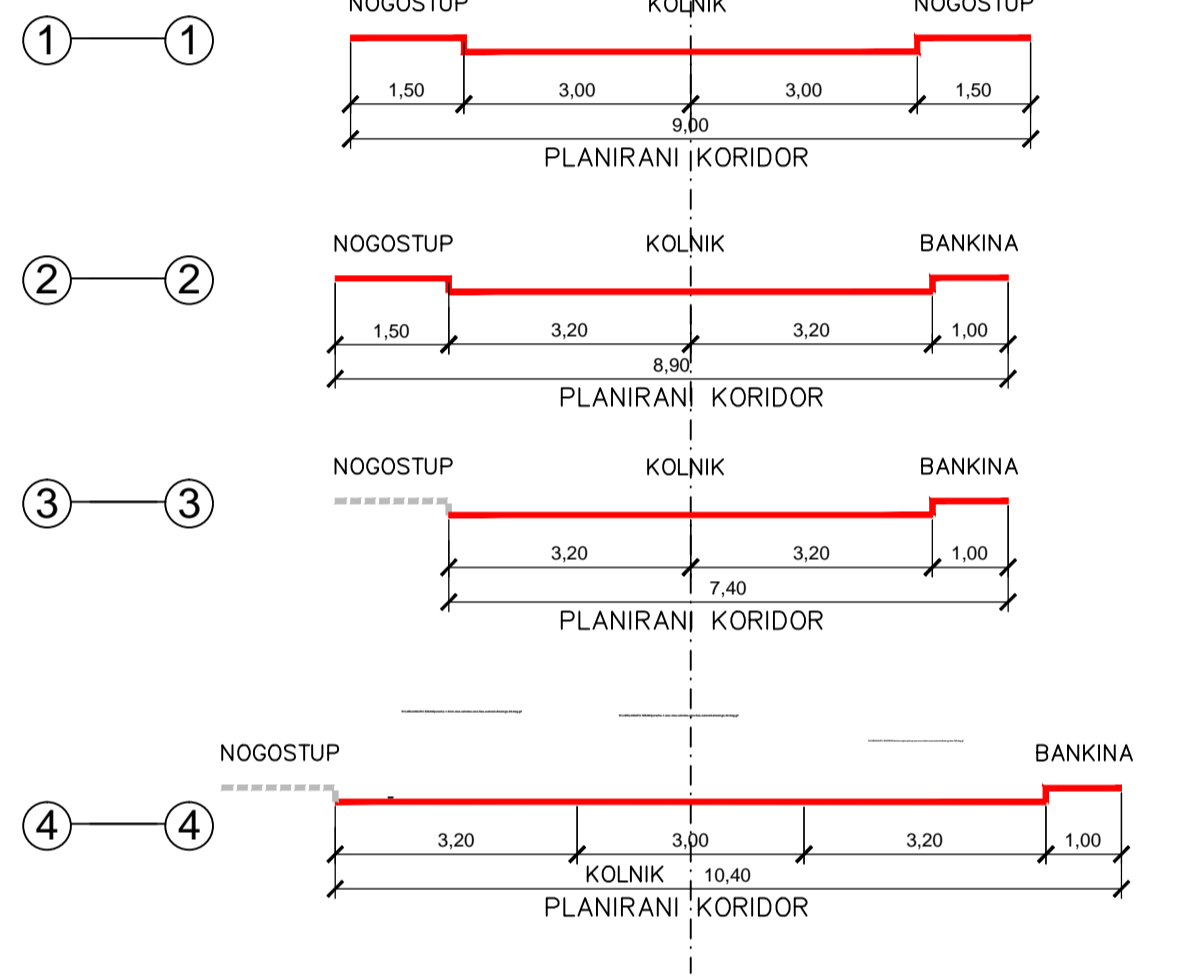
1 — 1

NOGOSTUP KOLNIK NOGOSTUP

1,50 3,00 3,00 1,50

9,00

PLANIRANI KORIDOR

2 — 2

NOGOSTUP KOLNIK BANKINA

1,50 3,20 3,20 1,00

8,90

PLANIRANI KORIDOR

3 — 3

NOGOSTUP KOLNIK BANKINA

3,20 3,20 1,00

7,40

PLANIRANI KORIDOR

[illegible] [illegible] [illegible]

4 — 4

NOGOSTUP BANKINA

3,20 3,00 3,20 1,00

KOLNIK 10,40

PLANIRANI KORIDOR